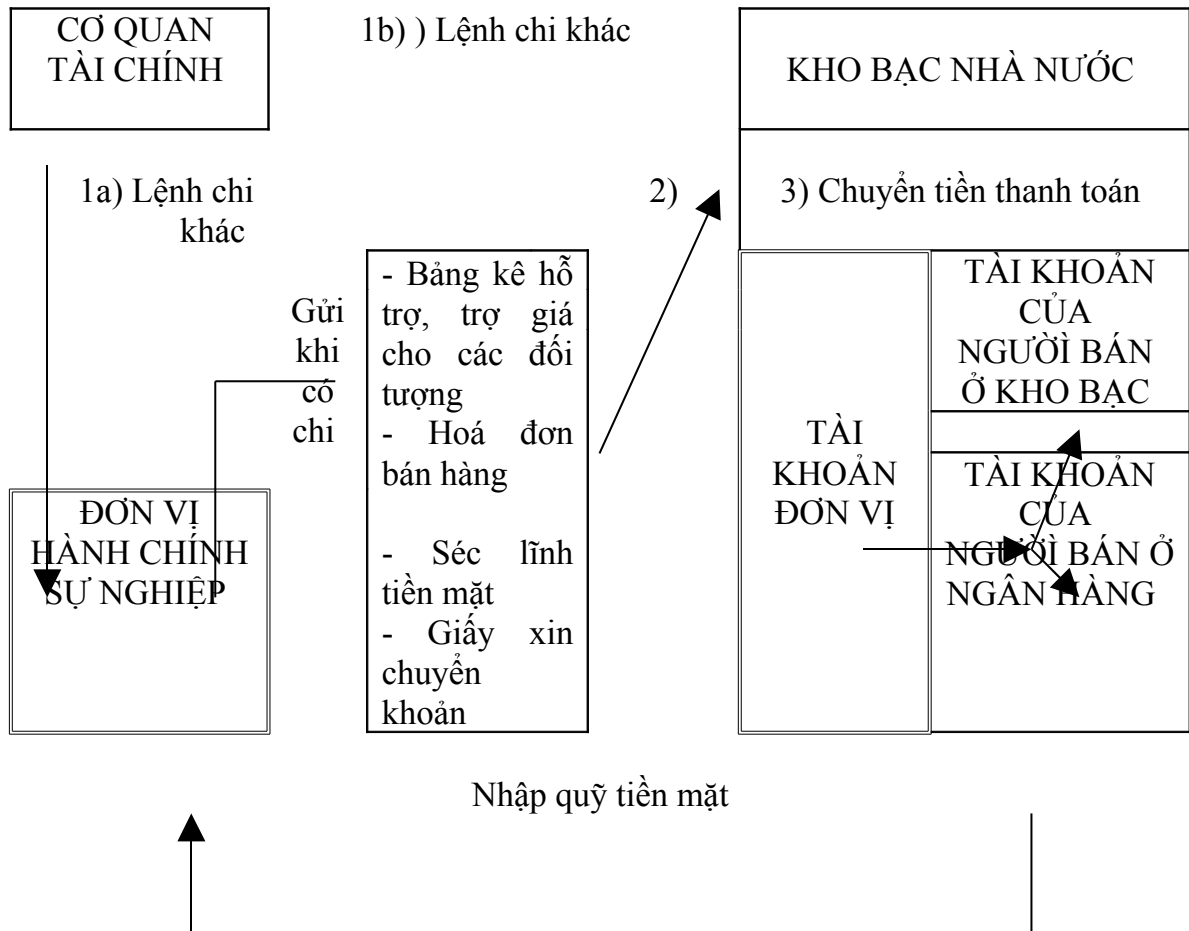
CƠ QUAN TÀI CHÍNH

1b) ) Lệnh chi khác

KHO BẠC NHÀ NƯỚC

1a) Lệnh chi khác

2)

3) Chuyển tiền thanh toán

Gửi khi có chi

- Bảng kê hỗ trợ, trợ giá cho các đối tượng
- Hoá đơn bán hàng

- Séc lĩnh tiền mặt
- Giấy xin chuyển khoản

TÀI KHOẢN CỦA NGƯỜI BÁN Ở KHO BẠC

TÀI KHOẢN ĐƠN VỊ

TÀI KHOẢN CỦA NGƯỜI BÁN Ở NGÂN HÀNG

ĐƠN VỊ HÀNH CHÍNH SỰ NGHIỆP

Nhập quỹ tiền mặt